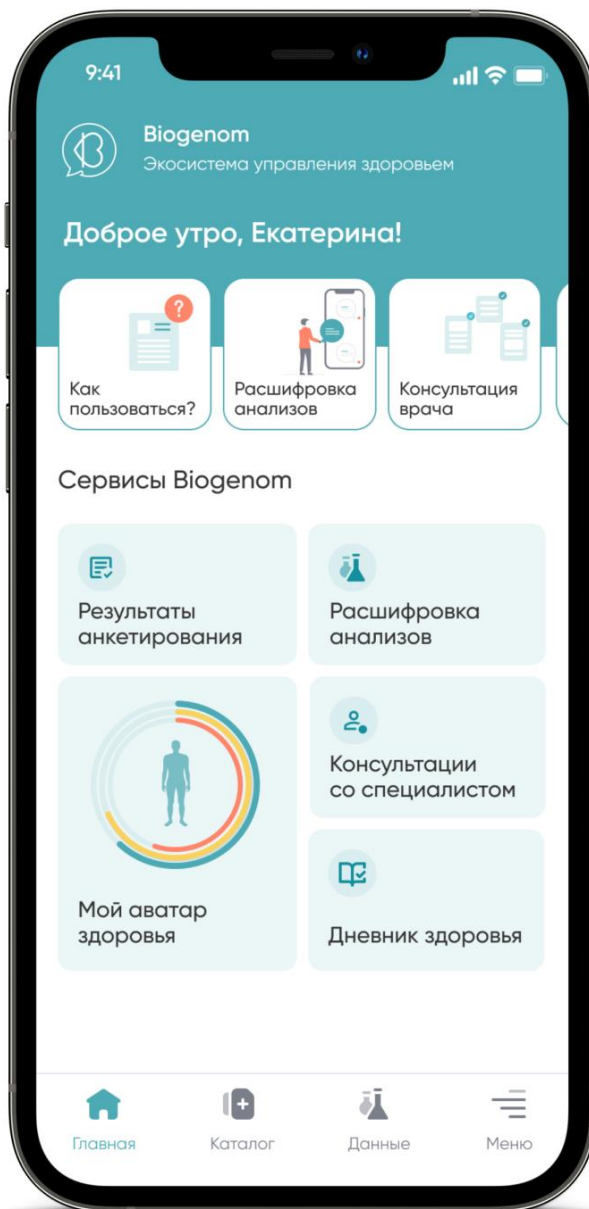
9:41

Biogenom
Экосистема управления здоровьем

Доброе утро, Екатерина!

?

Как пользоваться?

Расшифровка анализов

Консультация врача

Сервисы Biogenom

Результаты анкетирования

Расшифровка анализов

Консультации со специалистом

Мой аватар здоровья

Дневник здоровья

Главная

Каталог

Данные

Меню